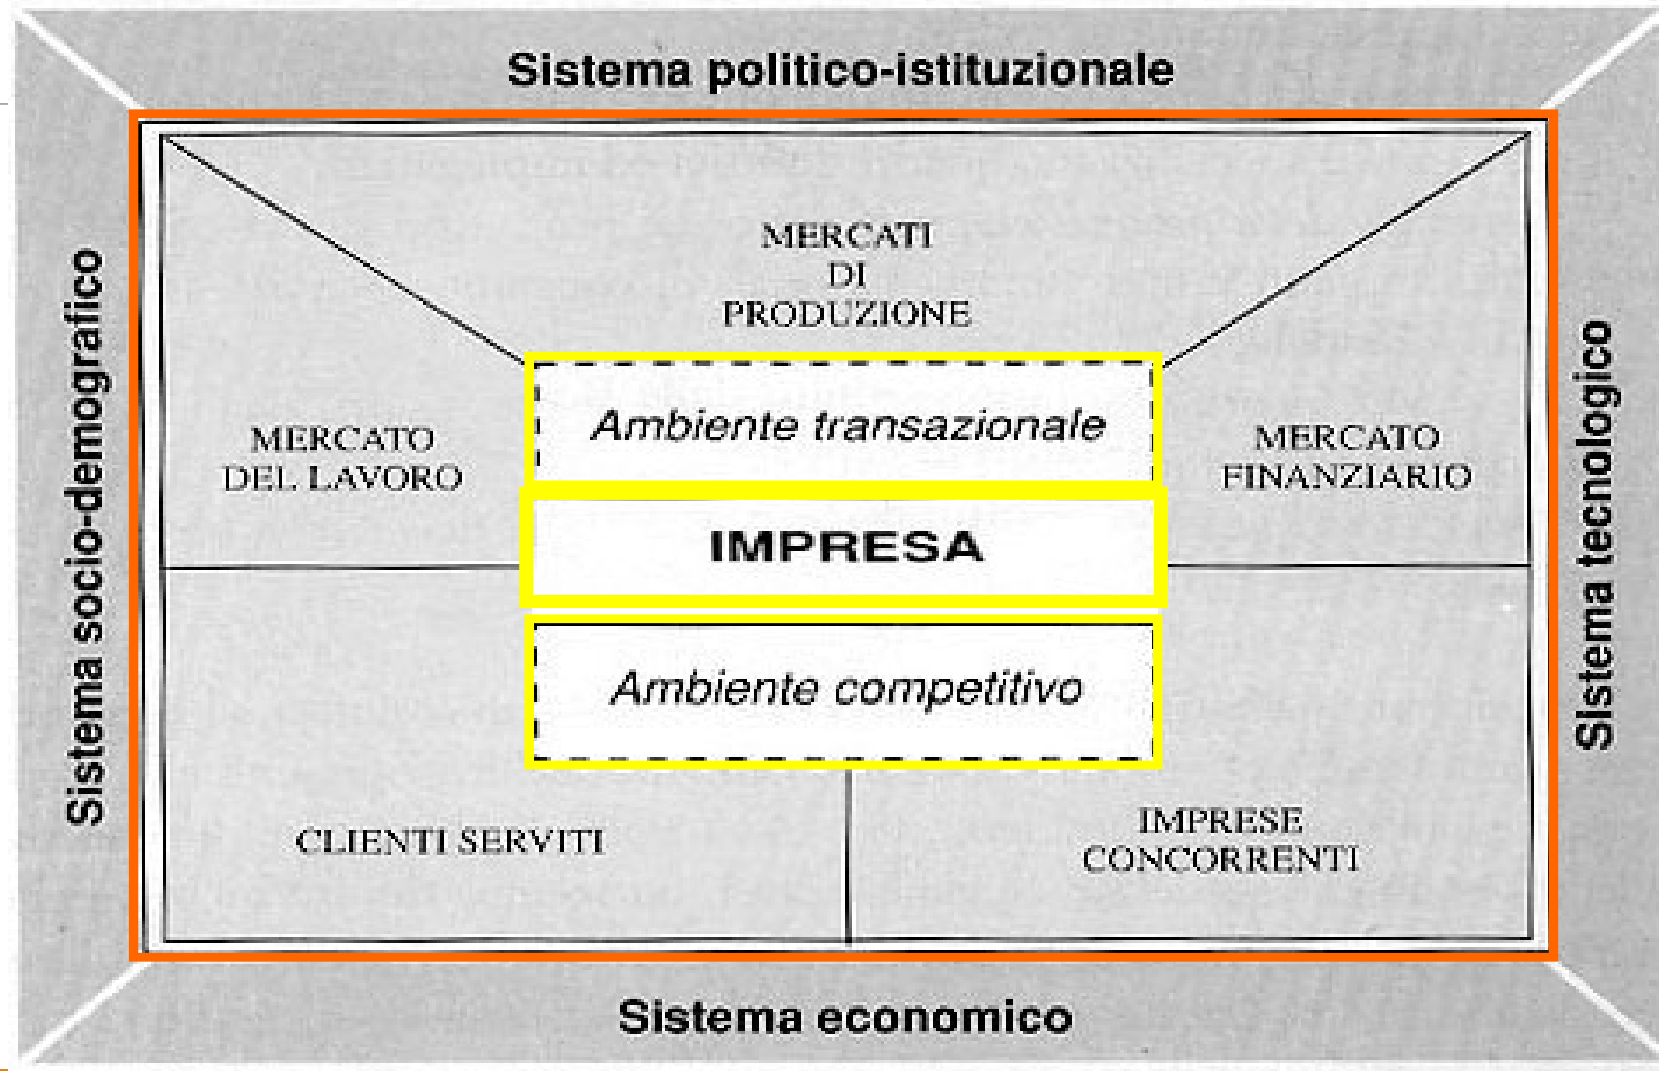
Sistema politico-istituzionale

Sistema socio-demografico

Sistema tecnologico

MERCATI DI PRODUZIONE

MERCATO DEL LAVORO

Ambiente transazionale

MERCATO FINANZIARIO

IMPRESA

Ambiente competitivo

CLIENTI SERVITI

IMPRESE CONCORRENTI

Sistema economico